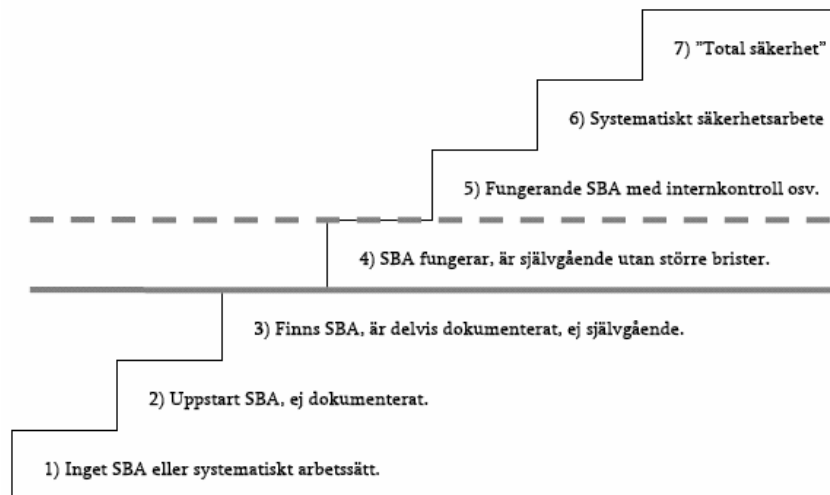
7) "Total säkerhet"

6) Systematiskt säkerhetsarbete

5) Fungerande SBA med internkontroll osv.

4) SBA fungerar, är självgående utan större brister.

3) Finns SBA, är delvis dokumenterat, ej självgående.

2) Uppstart SBA, ej dokumenterat.

1) Inget SBA eller systematiskt arbetssätt.